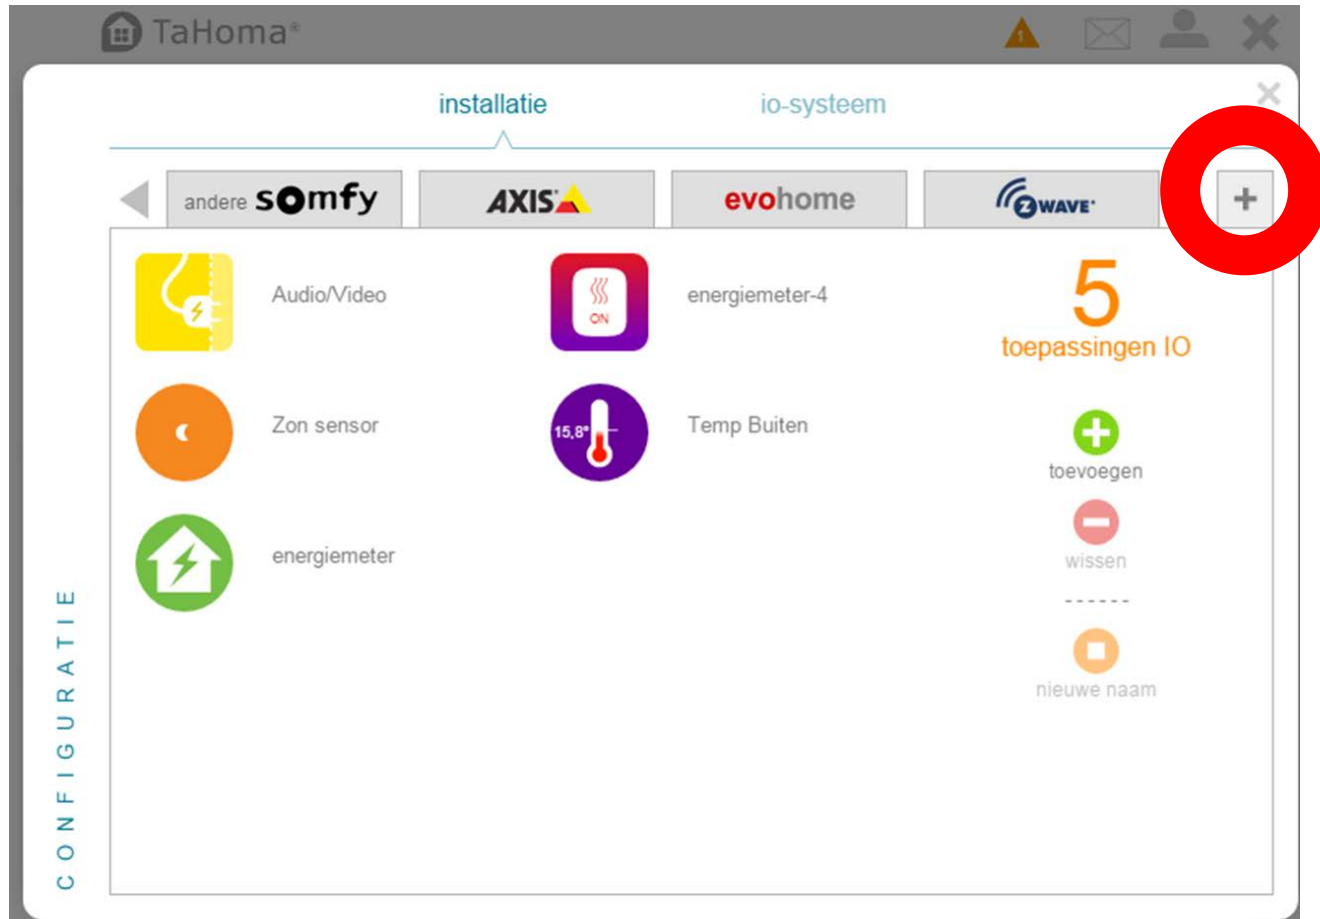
TaHoma®

installatie

io-systeem

andere somfy

AXIS

evohome

WAVE

+

Audio/Video

ON

energiemeter-4

5

toepassingen IO

Zon sensor

15,8°

Temp Buiten

toevoegen

energiemeter

wissen

------

nieuwe naam

CONFIGURATIE